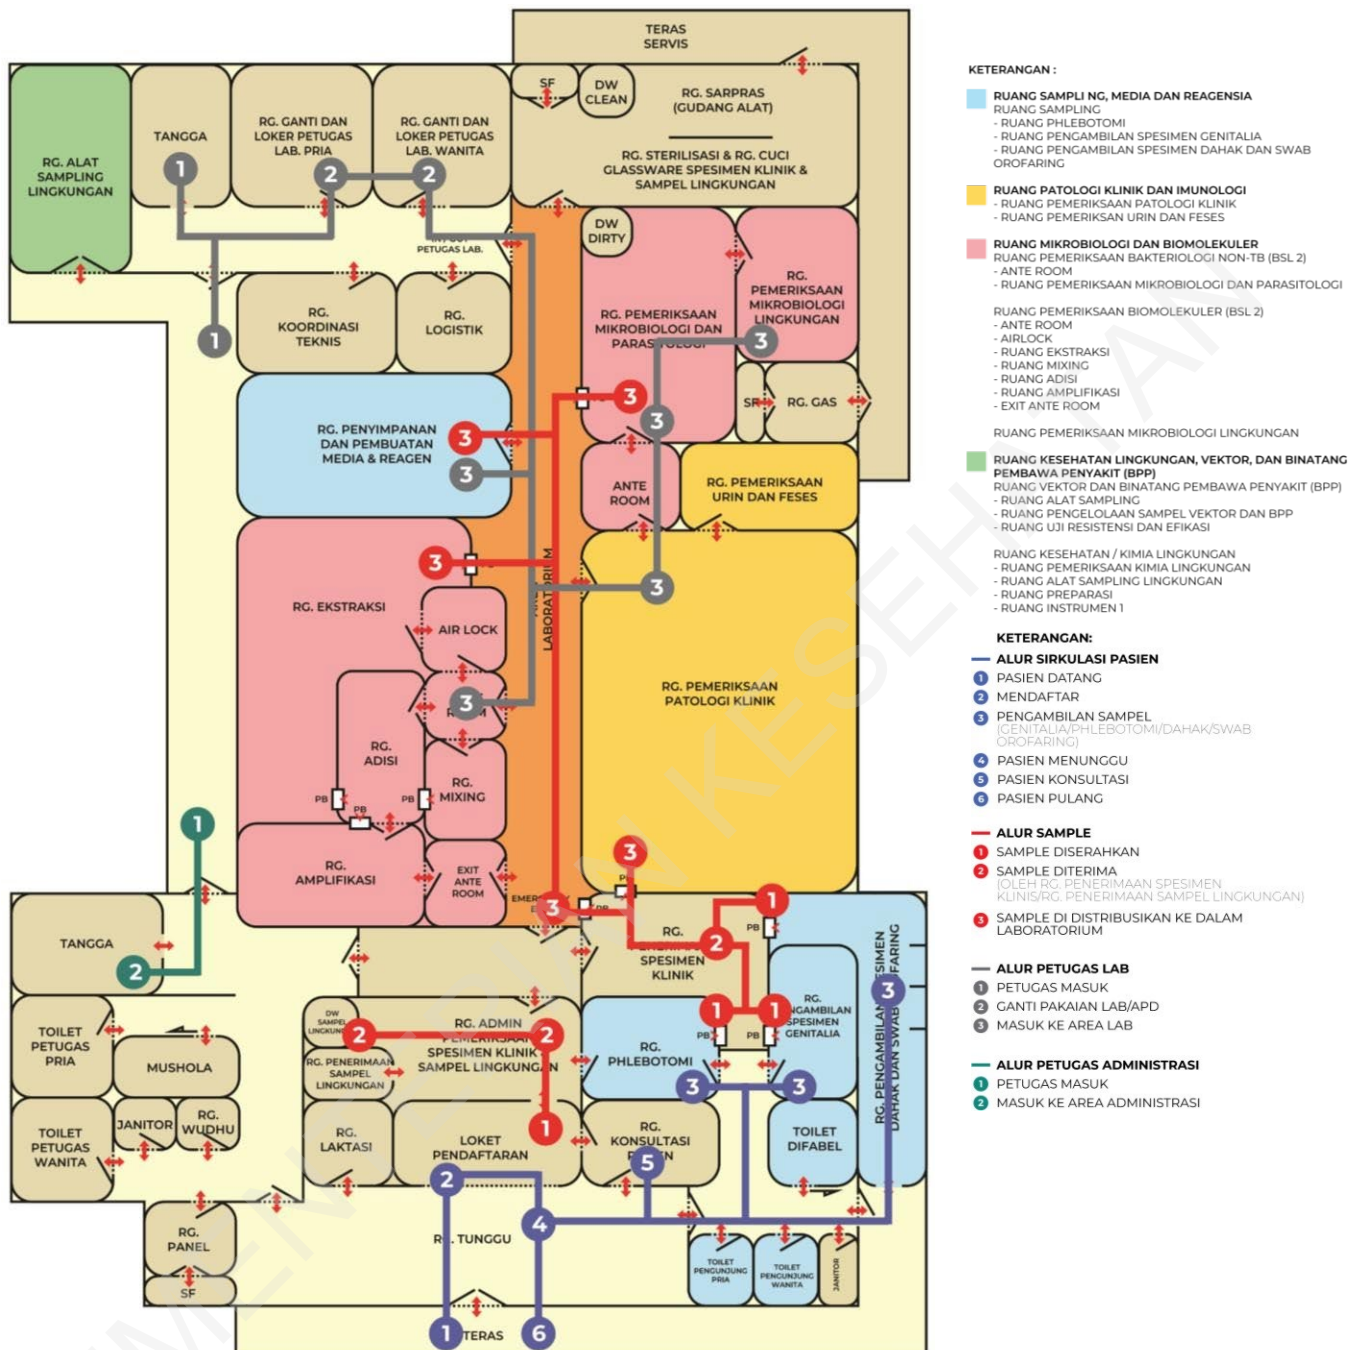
TERAS SERVIS

RG. ALAT SAMPLING LINGKUNGAN

TANGGA

RG. GANTI DAN LOKER PETUGAS LAB. PRIA

RG. GANTI DAN LOKER PETUGAS LAB. WANITA

SF

DW CLEAN

RG. SARPRAS (GUDANG ALAT)

RG. STERILISASI & RG. CUCI GLASSWARE SPESIMEN KLINIK & SAMPEL LINGKUNGAN

PETUGAS LAB.

DW DIRTY

RG. KOORDINASI TEKNIS

RG. LOGISTIK

RG. PEMERIKSAAN MIKROBIOLOGI DAN PARAS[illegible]

RG. PEMERIKSAAN MIKROBIOLOGI LINGKUNGAN

SF

RG. GAS

RG. PENYIMPANAN DAN PEMBUATAN MEDIA & REAGEN

ANTE ROOM

RG. PEMERIKSAAN URIN DAN FESES

RG. EKSTRAKSI

AIR LOCK

LABORATORIUM

RG. PEMERIKSAAN PATOLOGI KLINIK

RG. ADISI

RG. MIXING

PB

PB

PB

RG. AMPLIFIKASI

EXIT ANTE ROOM

EMER

TANGGA

RG. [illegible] SPESIMEN KLINIK

PB

RG. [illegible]NGAMBILAN SPESIMEN GENITALIA

RG. PENGAMBILAN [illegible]SIMEN DAHAK DAN SWAB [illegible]FARING

TOILET PETUGAS PRIA

MUSHOLA

DW SAMPEL LINGKUNGAN

RG. ADMIN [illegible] SPESIMEN KLINIK SAMPEL LINGKUNGAN

RG. PENERIMAAN SAMPEL LINGKUNGAN

RG. PHLEBOTOMI

PB

PB

TOILET PETUGAS WANITA

JANITOR

RG. WUDHU

RG. LAKTASI

LOKET PENDAFTARAN

RG. KONSULTASI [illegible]

TOILET DIFABEL

RG. PANEL

SF

R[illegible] TUNGGU

TOILET PENGUNJUNG PRIA

TOILET PENGUNJUNG WANITA

JANITOR

TERAS

KETERANGAN :

RUANG SAMPLI NG, MEDIA DAN REAGENSIA
RUANG SAMPLING
- RUANG PHLEBOTOMI
- RUANG PENGAMBILAN SPESIMEN GENITALIA
- RUANG PENGAMBILAN SPESIMEN DAHAK DAN SWAB OROFARING

RUANG PATOLOGI KLINIK DAN IMUNOLOGI
- RUANG PEMERIKSAAN PATOLOGI KLINIK
- RUANG PEMERIKSAAN URIN DAN FESES

RUANG MIKROBIOLOGI DAN BIOMOLEKULER
RUANG PEMERIKSAAN BAKTERIOLOGI NON-TB (BSL 2)
- ANTE ROOM
- RUANG PEMERIKSAAN MIKROBIOLOGI DAN PARASITOLOGI

RUANG PEMERIKSAAN BIOMOLEKULER (BSL 2)
- ANTE ROOM
- AIRLOCK
- RUANG EKSTRAKSI
- RUANG MIXING
- RUANG ADISI
- RUANG AMPLIFIKASI
- EXIT ANTE ROOM

RUANG PEMERIKSAAN MIKROBIOLOGI LINGKUNGAN

RUANG KESEHATAN LINGKUNGAN, VEKTOR, DAN BINATANG PEMBAWA PENYAKIT (BPP)
RUANG VEKTOR DAN BINATANG PEMBAWA PENYAKIT (BPP)
- RUANG ALAT SAMPLING
- RUANG PENGELOLAAN SAMPEL VEKTOR DAN BPP
- RUANG UJI RESISTENSI DAN EFIKASI

RUANG KESEHATAN / KIMIA LINGKUNGAN
- RUANG PEMERIKSAAN KIMIA LINGKUNGAN
- RUANG ALAT SAMPLING LINGKUNGAN
- RUANG PREPARASI
- RUANG INSTRUMEN 1

KETERANGAN:

ALUR SIRKULASI PASIEN
1 PASIEN DATANG
2 MENDAFTAR
3 PENGAMBILAN SAMPEL (GENITALIA/PHLEBOTOMI/DAHAK/SWAB OROFARING)
4 PASIEN MENUNGGU
5 PASIEN KONSULTASI
6 PASIEN PULANG

ALUR SAMPLE
1 SAMPLE DISERAHKAN
2 SAMPLE DITERIMA (OLEH RG. PENERIMAAN SPESIMEN KLINIS/RG. PENERIMAAN SAMPEL LINGKUNGAN)
3 SAMPLE DI DISTRIBUSIKAN KE DALAM LABORATORIUM

ALUR PETUGAS LAB
1 PETUGAS MASUK
2 GANTI PAKAIAN LAB/APD
3 MASUK KE AREA LAB

ALUR PETUGAS ADMINISTRASI
1 PETUGAS MASUK
2 MASUK KE AREA ADMINISTRASI